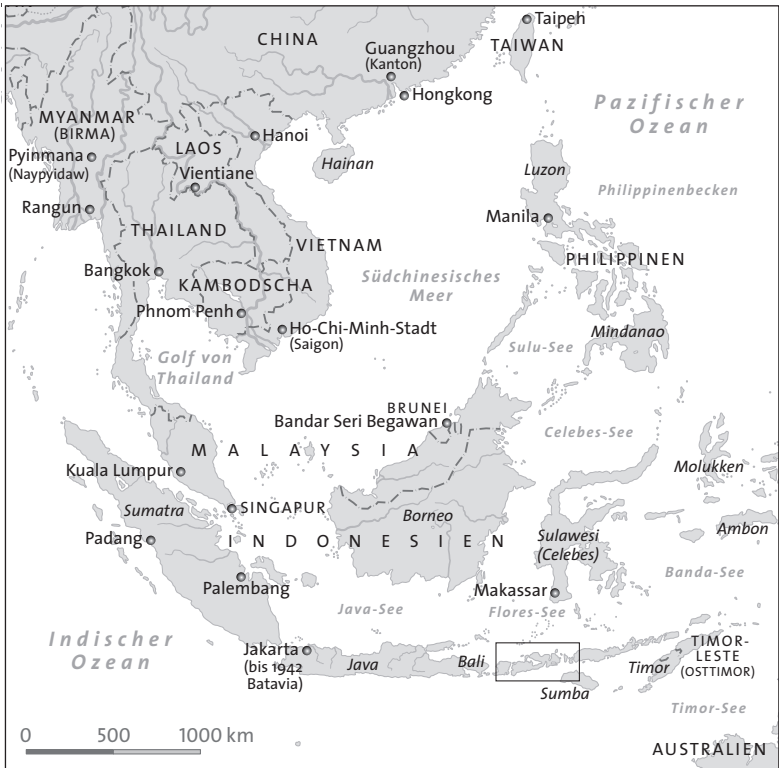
CHINA
Taipeh
TAIWAN
Guangzhou
(Kanton)
Hongkong
Pazifischer
Ozean
MYANMAR
(BIRMA)
Pyinmana
(Naypyidaw)
Hanoi
LAOS
Vientiane
Hainan
Luzon
Philippinenbecken
Rangun
THAILAND
VIETNAM
Manila
Bangkok
PHILIPPINEN
Südchinesisches
Meer
KAMBODSCHA
Phnom Penh
Ho-Chi-Minh-Stadt
(Saigon)
Mindanao
Golf von
Thailand
Sulu-See
BRUNEI
Bandar Seri Begawan
Celebes-See
M A L A Y S I A
Kuala Lumpur
Molukken
SINGAPUR
Sumatra
Borneo
Sulawesi
(Celebes)
Ambon
Padang
I N D O N E S I E N
Palembang
Makassar
Banda-See
Java-See
Flores-See
Indischer
Ozean
Jakarta
(bis 1942
Batavia)
Java
Bali
Sumba
Timor
TIMOR-
LESTE
(OSTTIMOR)
Timor-See
0
500
1000 km
AUSTRALIEN